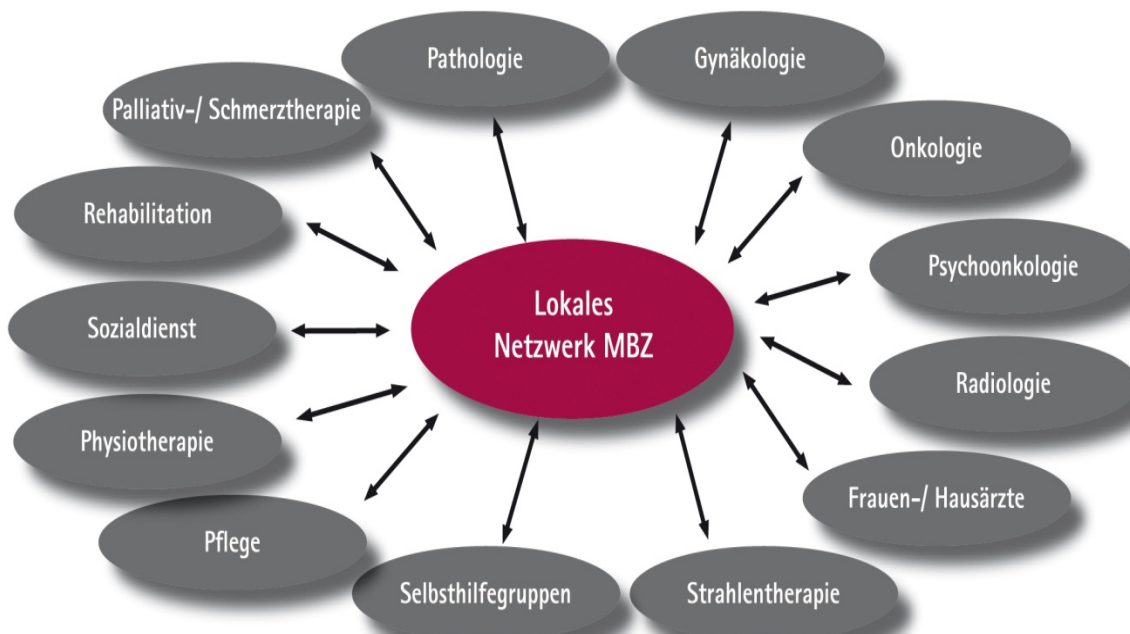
Pathologie

Gynäkologie

Palliativ-/ Schmerztherapie

Onkologie

Rehabilitation

Psychoonkologie

Lokales Netzwerk MBZ

Sozialdienst

Radiologie

Physiotherapie

Frauen-/ Hausärzte

Pflege

Selbsthilfegruppen

Strahlentherapie